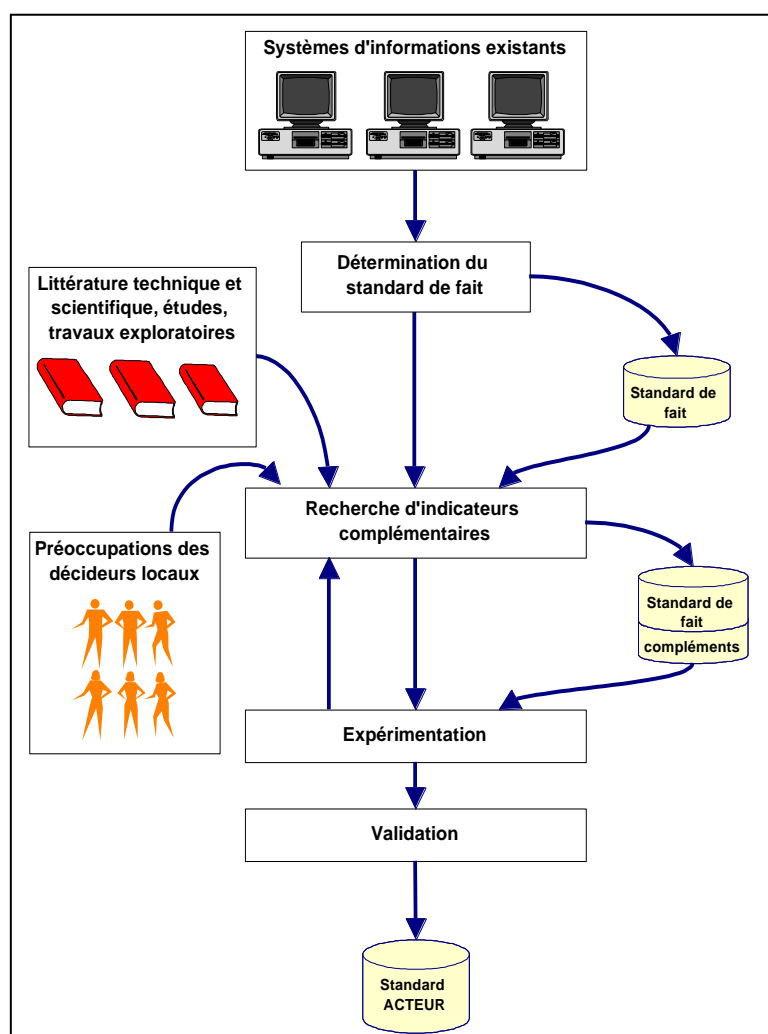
Systèmes d'informations existants

Détermination du standard de fait

Littérature technique et scientifique, études, travaux exploratoires

Standard de fait

Recherche d'indicateurs complémentaires

Préoccupations des décideurs locaux

Standard de fait

compléments

Expérimentation

Validation

Standard ACTEUR